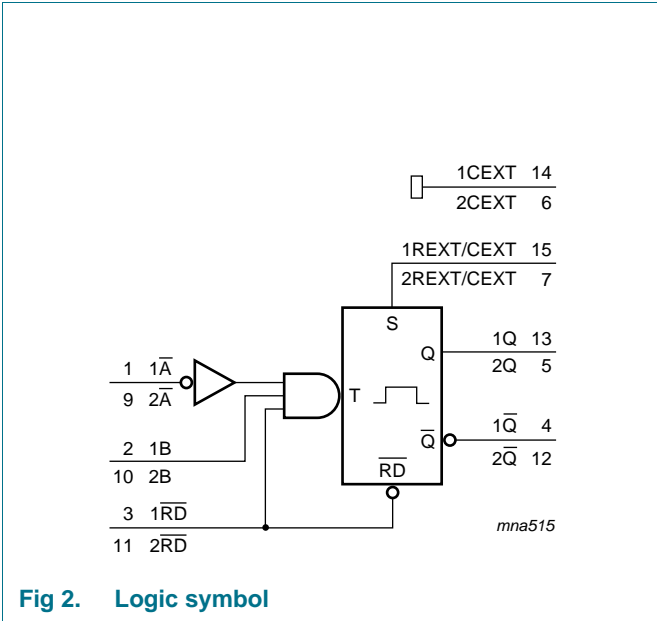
1CEXT 14
2CEXT 6
1REXT/CEXT 15
2REXT/CEXT 7
S
Q
1Q 13
2Q 5
1 $1\overline{A}$
9 $2\overline{A}$
T
$\overline{Q}$
$1\overline{Q}$ 4
$2\overline{Q}$ 12
2 1B
10 2B
$\overline{RD}$
3 $1\overline{RD}$
11 $2\overline{RD}$
mna515

Fig 2. Logic symbol